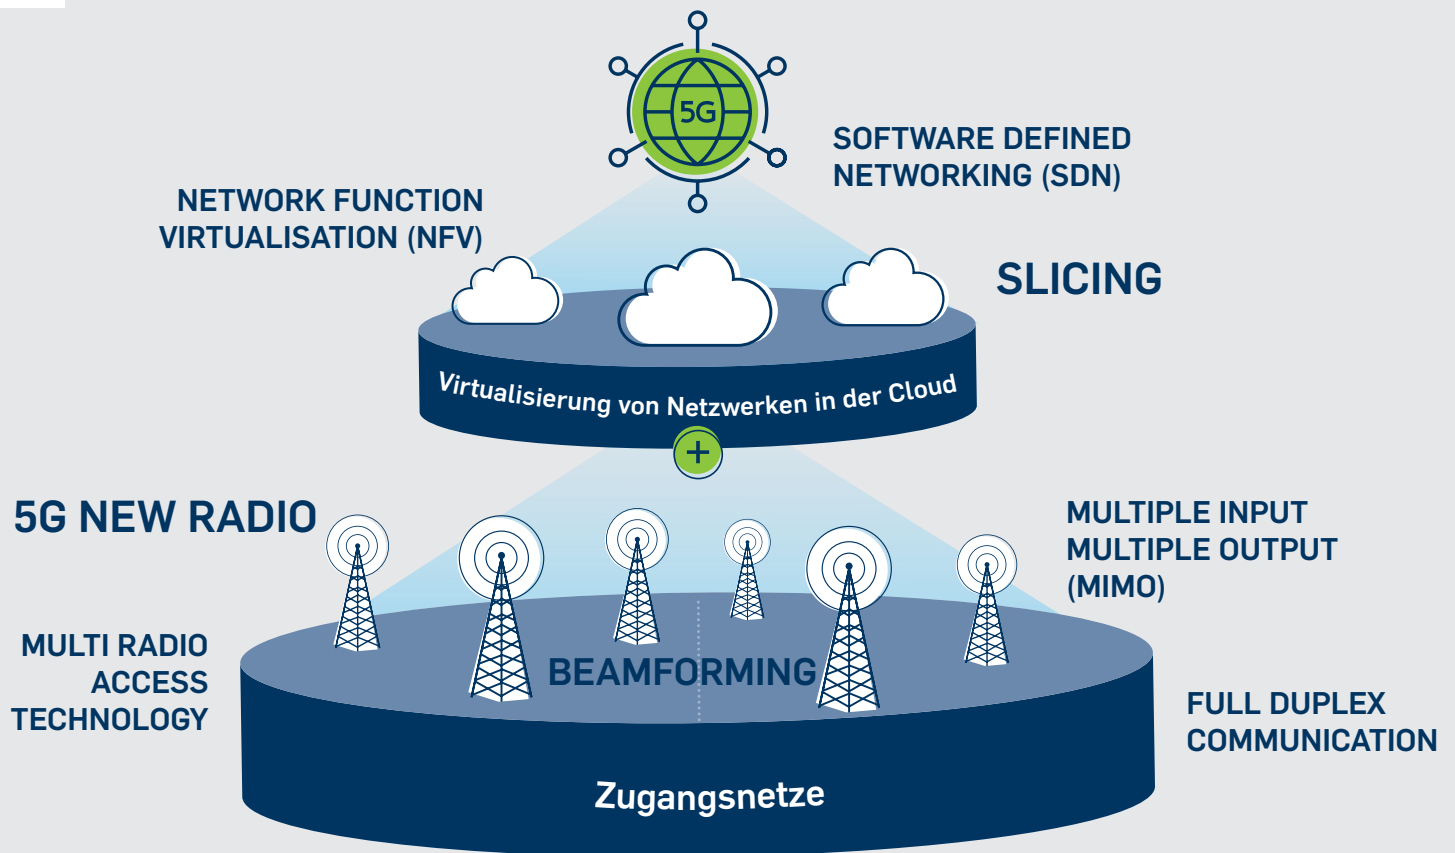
5G

SOFTWARE DEFINED NETWORKING (SDN)

NETWORK FUNCTION VIRTUALISATION (NFV)

SLICING

Virtualisierung von Netzwerken in der Cloud

+

5G NEW RADIO

MULTIPLE INPUT MULTIPLE OUTPUT (MIMO)

MULTI RADIO ACCESS TECHNOLOGY

BEAMFORMING

FULL DUPLEX COMMUNICATION

Zugangsnetze